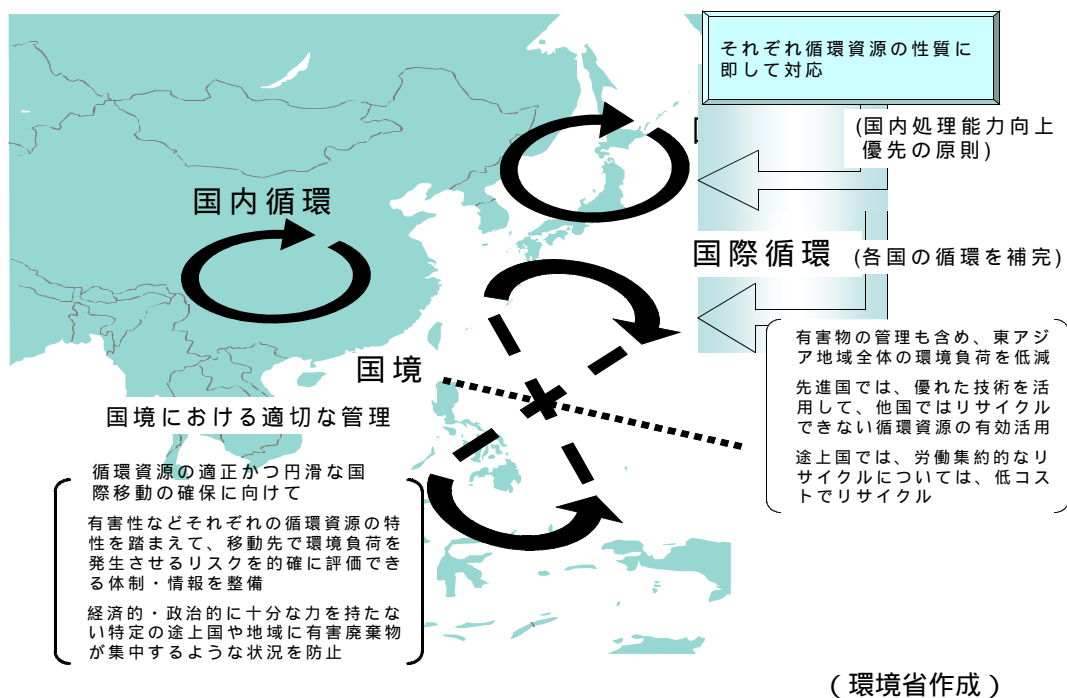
それぞれ循環資源の性質に即して対応

(国内処理能力向上優先の原則)

国内循環

国際循環 (各国の循環を補完)

有害物の管理も含め、東アジア地域全体の環境負荷を低減

先進国では、優れた技術を活用して、他国ではリサイクルできない循環資源の有効活用

途上国では、労働集約的なリサイクルについては、低コストでリサイクル

国境

国境における適切な管理

循環資源の適正かつ円滑な国際移動の確保に向けて

有害性などそれぞれの循環資源の特性を踏まえて、移動先で環境負荷を発生させるリスクを的確に評価できる体制・情報を整備

経済的・政治的に十分な力を持たない特定の途上国や地域に有害廃棄物が集中するような状況を防止

(環境省作成)